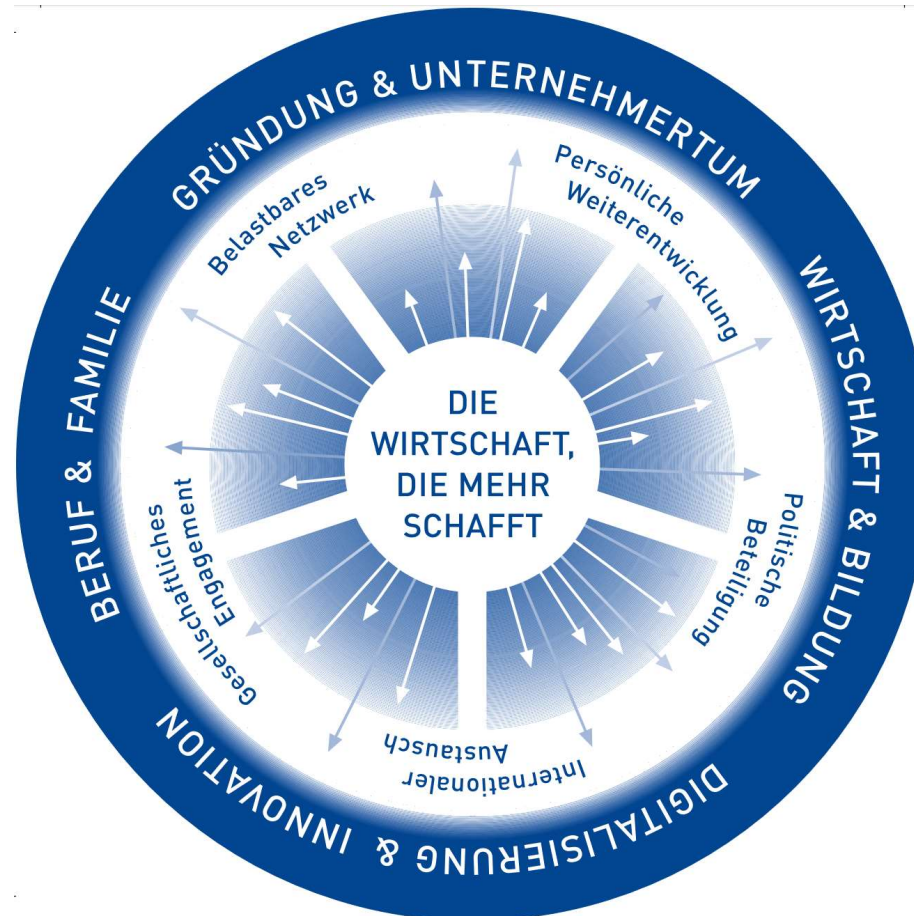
GRÜNDUNG & UNTERNEHMERTUM

WIRTSCHAFT & BILDUNG

DIGITALISIERUNG & INNOVATION

BERUF & FAMILIE

Belastbares Netzwerk

Persönliche Weiterentwicklung

Politische Beteiligung

Internationaler Austausch

Gesellschaftliches Engagement

DIE WIRTSCHAFT, DIE MEHR SCHAFFT